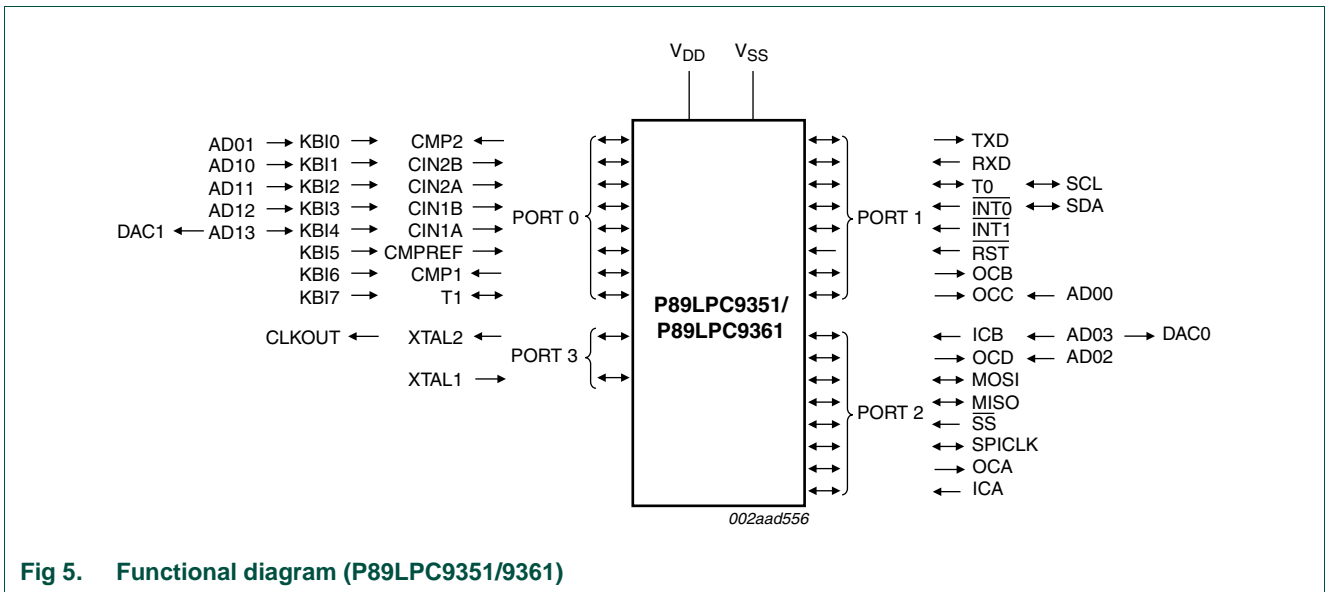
$V_{DD}$ $V_{SS}$

AD01 KBI0 CMP2
AD10 KBI1 CIN2B
AD11 KBI2 CIN2A
AD12 KBI3 CIN1B
DAC1 AD13 KBI4 CIN1A
KBI5 CMPREF
KBI6 CMP1
KBI7 T1

PORT 0

CLKOUT XTAL2
XTAL1

PORT 3

P89LPC9351/
P89LPC9361

PORT 1

TXD
RXD
T0 SCL
$\overline{INT0}$ SDA
$\overline{INT1}$
$\overline{RST}$
OCB
OCC AD00

PORT 2

ICB AD03 DAC0
OCD AD02
MOSI
MISO
$\overline{SS}$
SPICLK
OCA
ICA

002aad556

Fig 5. Functional diagram (P89LPC9351/9361)